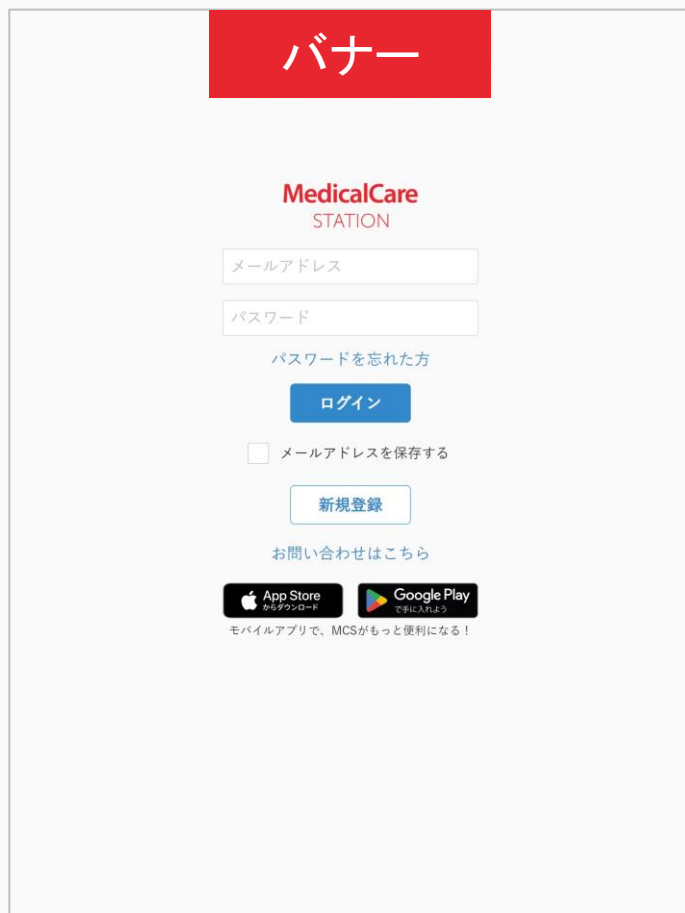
バナー

MedicalCare
STATION

メールアドレス

パスワード

パスワードを忘れた方

ログイン

メールアドレスを保存する

新規登録

お問い合わせはこちら

App Store からダウンロード

Google Play で手に入れよう

モバイルアプリで、MCSがもっと便利になる！